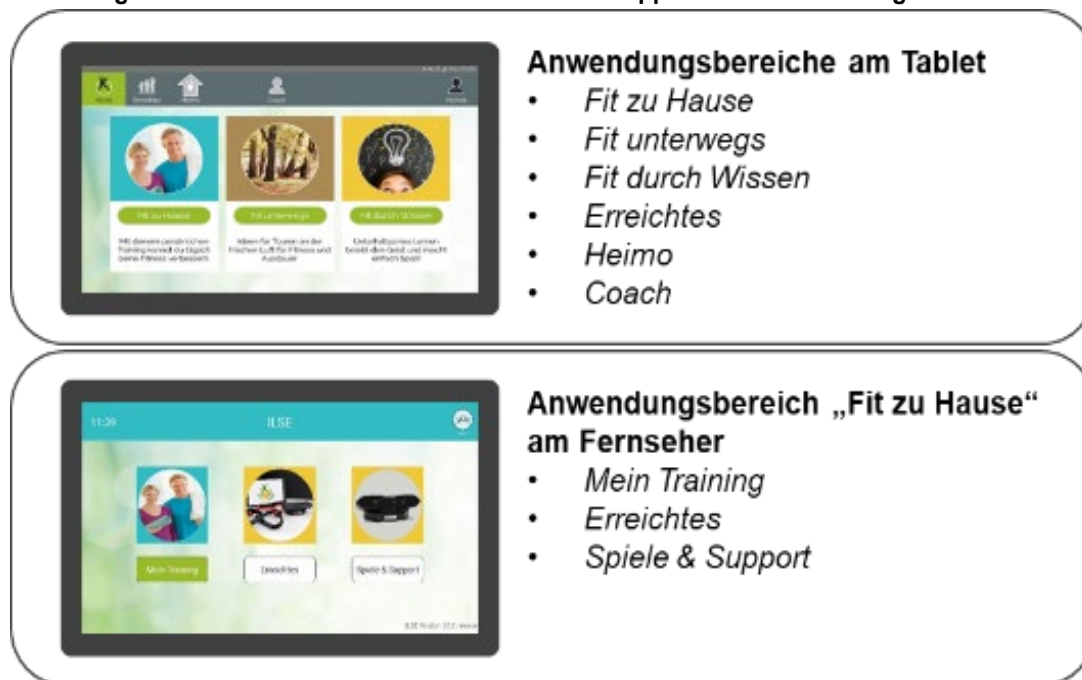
Anwendungsbereiche am Tablet

- Fit zu Hause
- Fit unterwegs
- Fit durch Wissen
- Erreichtes
- Heimo
- Coach

Fit zu Hause

Mit deinem persönlichen Training kannst du täglich deine Fitness verbessern.

Fit unterwegs

Ideen für Touren an der frischen Luft für Fitness und Ausdauer

Fit durch Wissen

Unterhaltsames Lernen bereichert den Geist und macht einfach Spaß

Anwendungsbereich „Fit zu Hause" am Fernseher

- Mein Training
- Erreichtes
- Spiele & Support

11:39

ILSE

Mein Training

Erreichtes

Spiele & Support